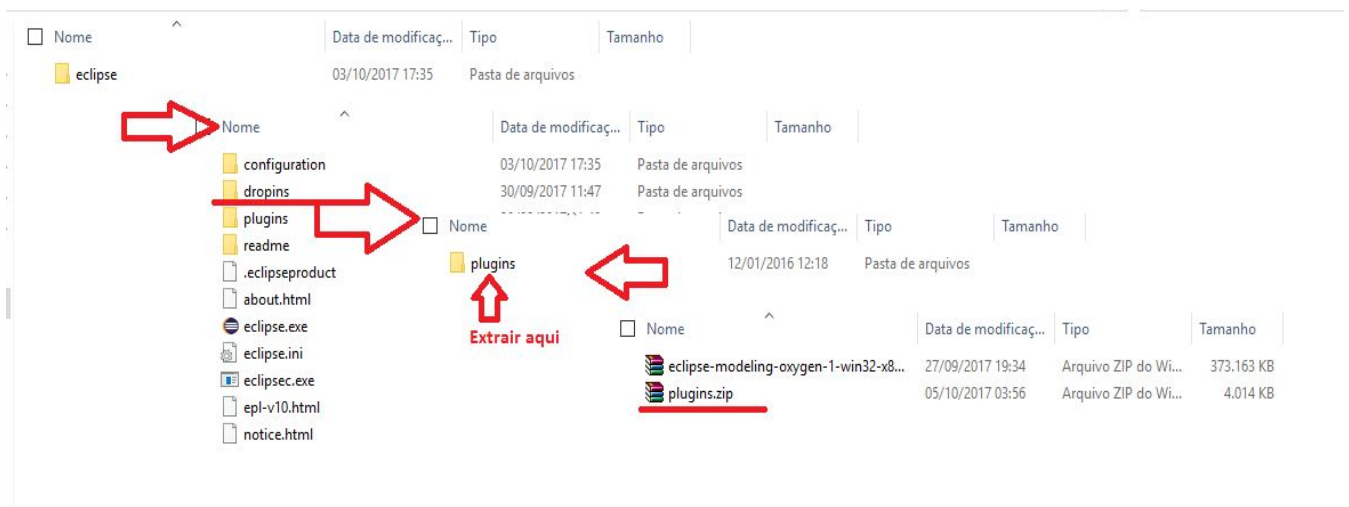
| Nome | Data de modificaç... | Tipo | Tamanho |
|---|---|---|---|
| eclipse | 03/10/2017 17:35 | Pasta de arquivos | |

| Nome | Data de modificaç... | Tipo | Tamanho |
|---|---|---|---|
| configuration | 03/10/2017 17:35 | Pasta de arquivos | |
| dropins | 30/09/2017 11:47 | Pasta de arquivos | |
| plugins | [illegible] | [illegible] | |
| readme | | | |
| .eclipseproduct | | | |
| about.html | | | |
| eclipse.exe | | | |
| eclipse.ini | | | |
| eclipsec.exe | | | |
| epl-v10.html | | | |
| notice.html | | | |

| Nome | Data de modificaç... | Tipo | Tamanho |
|---|---|---|---|
| plugins | 12/01/2016 12:18 | Pasta de arquivos | |

Extrair aqui

| Nome | Data de modificaç... | Tipo | Tamanho |
|---|---|---|---|
| eclipse-modeling-oxygen-1-win32-x8... | 27/09/2017 19:34 | Arquivo ZIP do Wi... | 373.163 KB |
| plugins.zip | 05/10/2017 03:56 | Arquivo ZIP do Wi... | 4.014 KB |